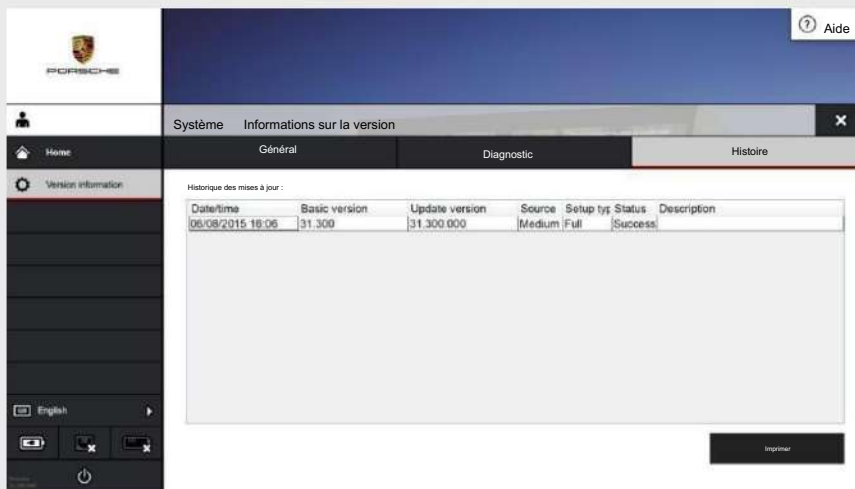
PORSCHE

Aide

Système Informations sur la version

Home

Version information

Général | Diagnostic | Histoire

Historique des mises à jour :

| Date/time | Basic version | Update version | Source | Setup typ | Status | Description |
|---|---|---|---|---|---|---|
| 06/08/2015 16:06 | 31.300 | 31.300.000 | Medium | Full | Success | |

English

Imprimer